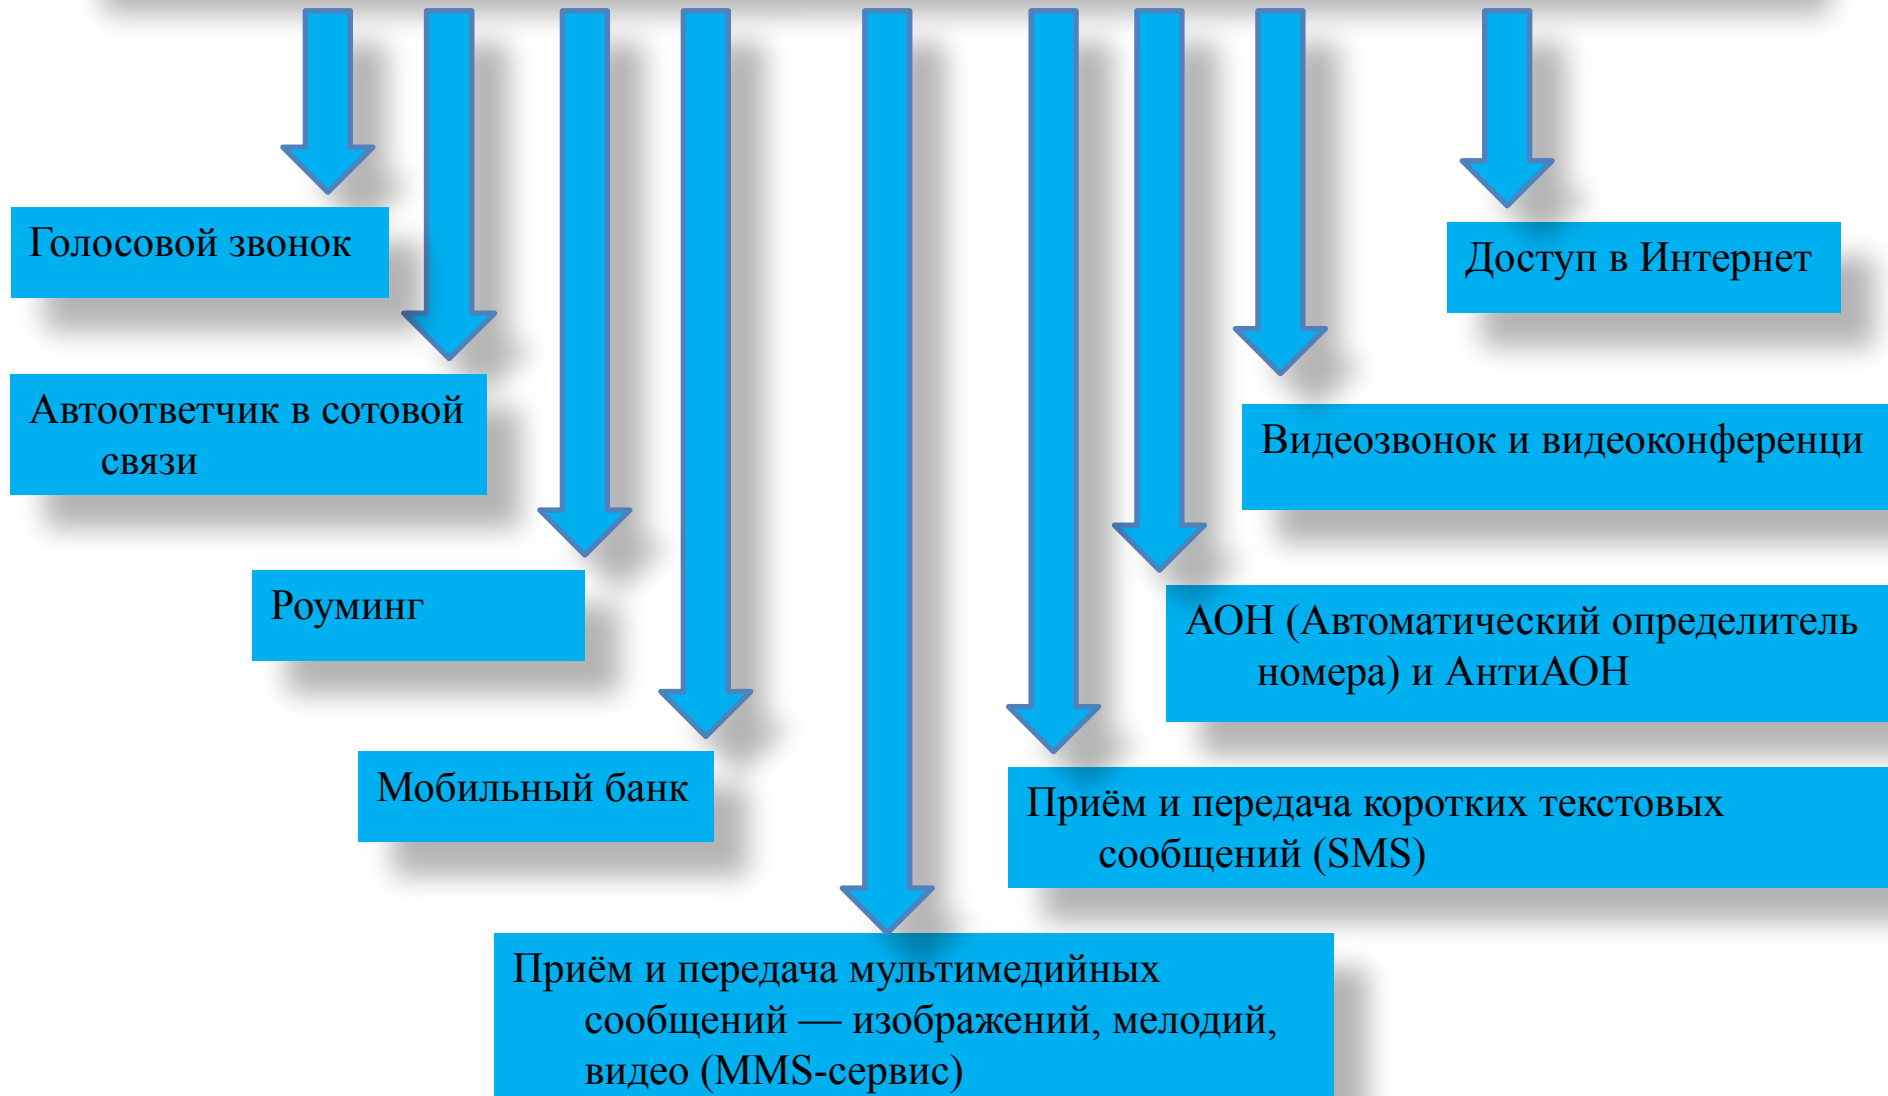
Голосовой звонок

Автоответчик в сотовой связи

Роуминг

Мобильный банк

Приём и передача мультимедийных сообщений — изображений, мелодий, видео (MMS-сервис)

Доступ в Интернет

Видеозвонок и видеоконференци

АОН (Автоматический определитель номера) и АнтиАОН

Приём и передача коротких текстовых сообщений (SMS)